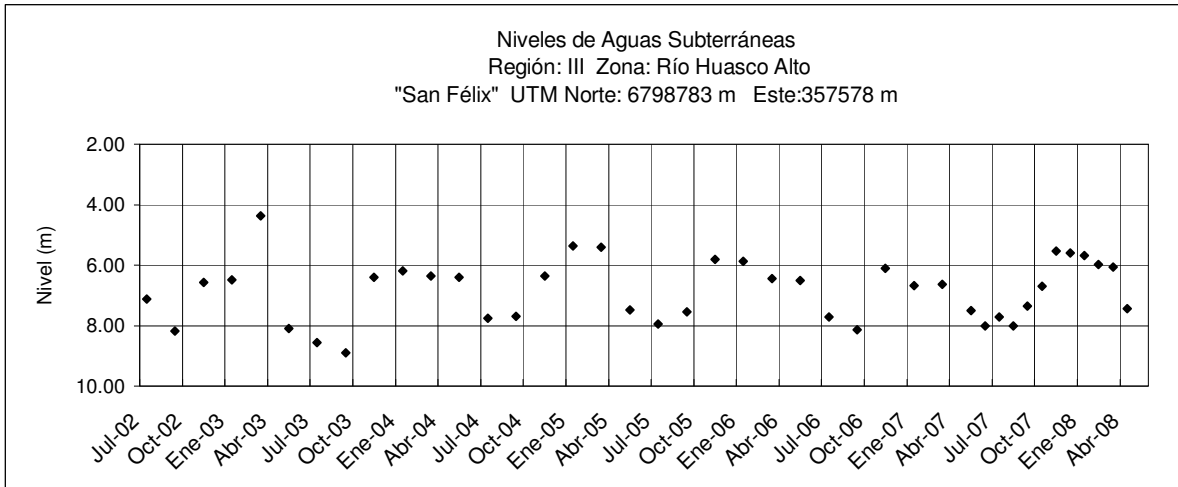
Niveles de Aguas Subterráneas
Región: III Zona: Río Huasco Alto
"San Félix" UTM Norte: 6798783 m Este:357578 m

Nivel (m)

2.00
4.00
6.00
8.00
10.00

Jul-02
Oct-02
Ene-03
Abr-03
Jul-03
Oct-03
Ene-04
Abr-04
Jul-04
Oct-04
Ene-05
Abr-05
Jul-05
Oct-05
Ene-06
Abr-06
Jul-06
Oct-06
Ene-07
Abr-07
Jul-07
Oct-07
Ene-08
Abr-08